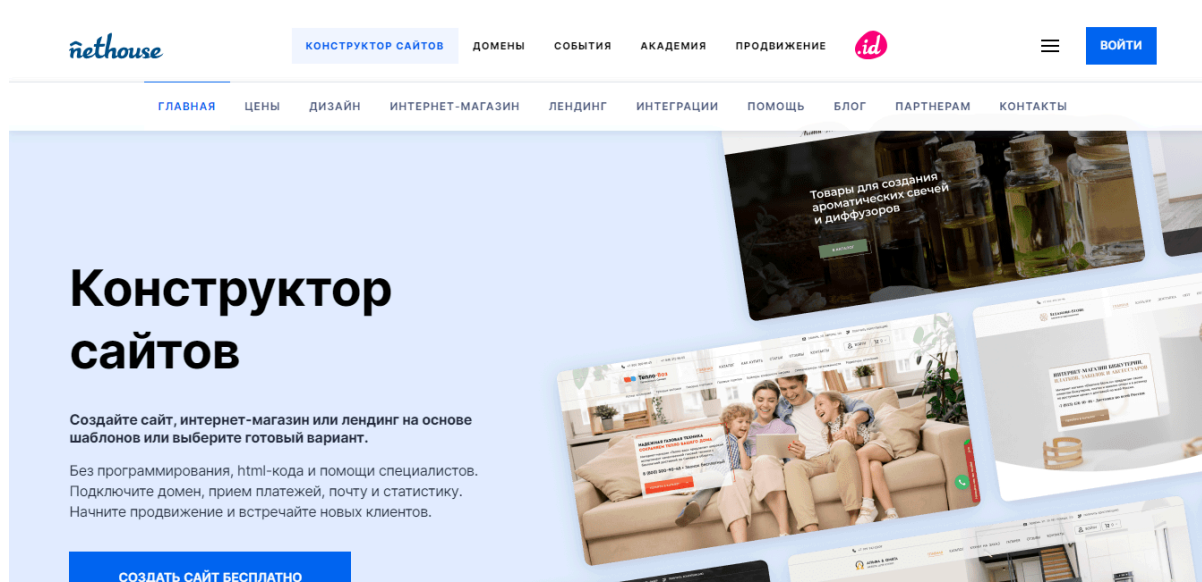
nethouse

КОНСТРУКТОР САЙТОВ ДОМЕНЫ СОБЫТИЯ АКАДЕМИЯ ПРОДВИЖЕНИЕ .id

ВОЙТИ

ГЛАВНАЯ ЦЕНЫ ДИЗАЙН ИНТЕРНЕТ-МАГАЗИН ЛЕНДИНГ ИНТЕГРАЦИИ ПОМОЩЬ БЛОГ ПАРТНЕРАМ КОНТАКТЫ

Товары для создания ароматических свечей и диффузоров

Конструктор сайтов

Создайте сайт, интернет-магазин или лендинг на основе шаблонов или выберите готовый вариант.

Без программирования, html-кода и помощи специалистов. Подключите домен, прием платежей, почту и статистику. Начните продвижение и встречайте новых клиентов.

СОЗДАТЬ САЙТ БЕСПЛАТНО